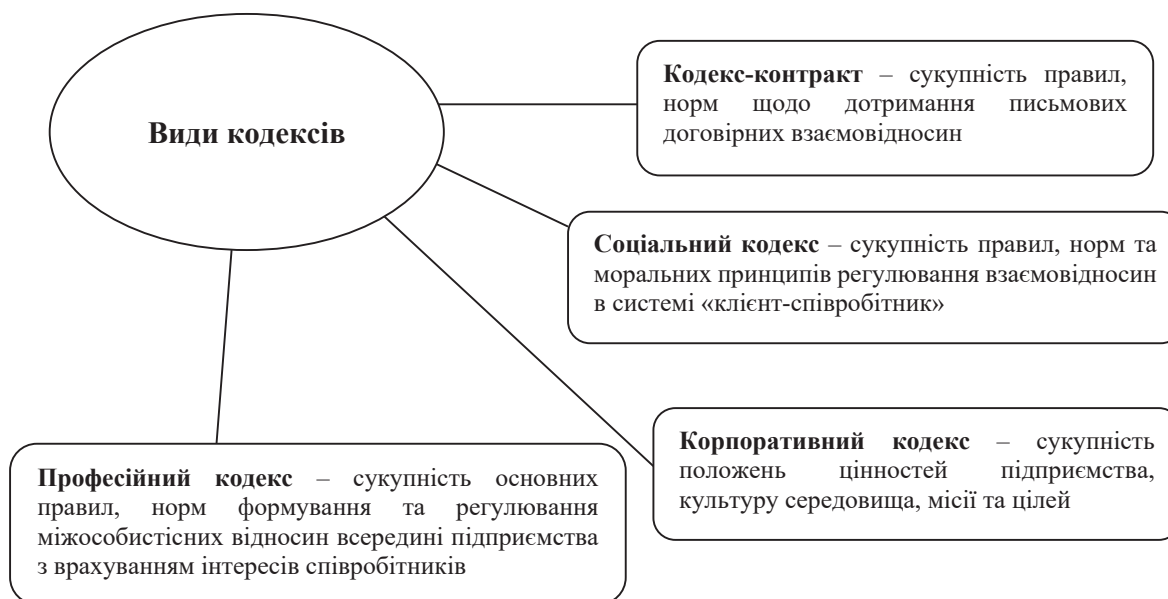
Види кодексів

Кодекс-контракт – сукупність правил, норм щодо дотримання письмових договірних взаємовідносин

Соціальний кодекс – сукупність правил, норм та моральних принципів регулювання взаємовідносин в системі «клієнт-співробітник»

Корпоративний кодекс – сукупність положень цінностей підприємства, культуру середовища, місії та цілей

Професійний кодекс – сукупність основних правил, норм формування та регулювання міжособистісних відносин всередині підприємства з врахуванням інтересів співробітників